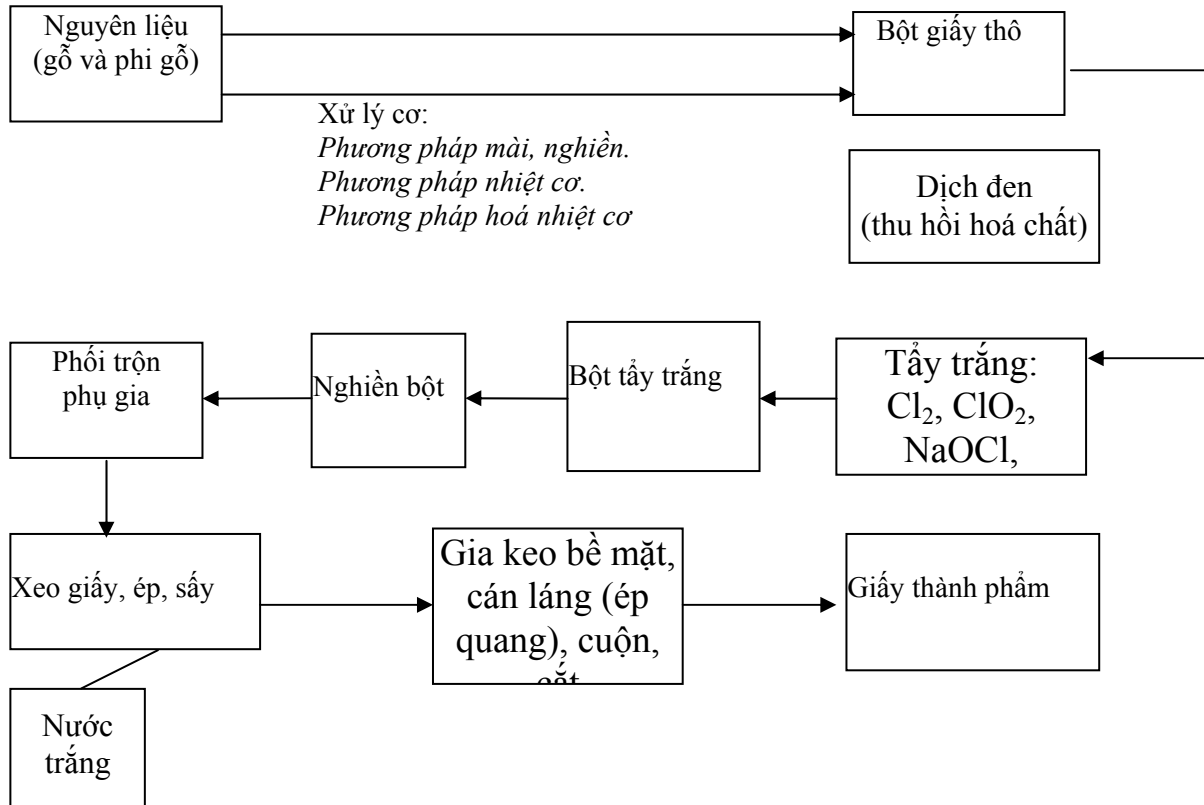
Nguyên liệu (gỗ và phi gỗ)

Bột giấy thô

Xử lý cơ:
*Phương pháp mài, nghiền.*
*Phương pháp nhiệt cơ.*
*Phương pháp hoá nhiệt cơ*

Dịch đen (thu hồi hoá chất)

Phối trộn phụ gia

Nghiền bột

Bột tẩy trắng

Tẩy trắng: $Cl_2$, $ClO_2$, NaOCl,

Xeo giấy, ép, sấy

Gia keo bề mặt, cán láng (ép quang), cuộn, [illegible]

Giấy thành phẩm

Nước trắng